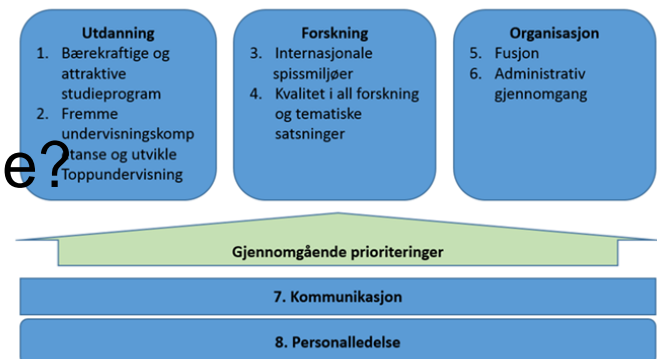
Utdanning
1. Bærekraftige og attraktive studieprogram
2. Fremme undervisningskomp e? tanse og utvikle Toppundervisning

Forskning
3. Internasjonale spissmiljøer
4. Kvalitet i all forskning og tematiske satsninger

Organisasjon
5. Fusjon
6. Administrativ gjennomgang

Gjennomgående prioriteringer

7. Kommunikasjon

8. Personalledelse